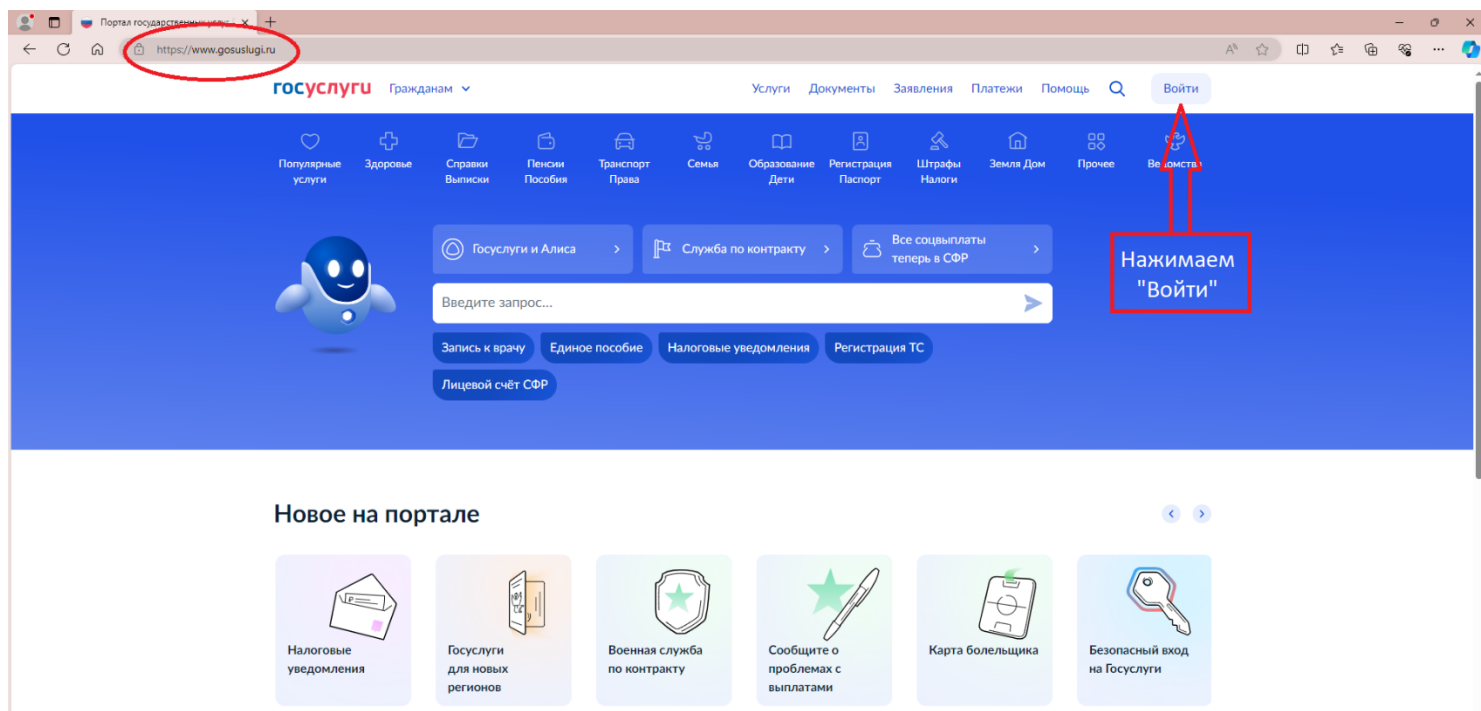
Портал государственных услу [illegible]

https://www.gosuslugi.ru

госуслуги Гражданам

Услуги Документы Заявления Платежи Помощь Войти

Популярные услуги
Здоровье
Справки Выписки
Пенсии Пособия
Транспорт Права
Семья
Образование Дети
Регистрация Паспорт
Штрафы Налоги
Земля Дом
Прочее
Ве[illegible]ства

Госуслуги и Алиса
Служба по контракту
Все соцвыплаты теперь в СФР

Нажимаем "Войти"

Введите запрос...

Запись к врачу
Единое пособие
Налоговые уведомления
Регистрация ТС
Лицевой счёт СФР

Новое на портале

Налоговые уведомления
Госуслуги для новых регионов
Военная служба по контракту
Сообщите о проблемах с выплатами
Карта болельщика
Безопасный вход на Госуслуги